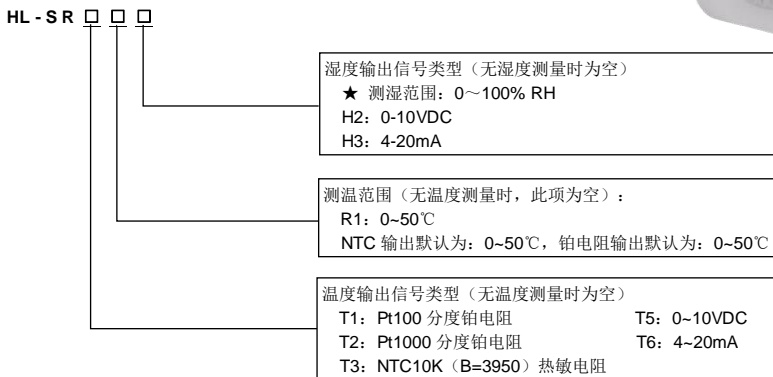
HL - S R □ □ □

湿度输出信号类型（无湿度测量时为空）
★ 测湿范围：0～100% RH
H2：0-10VDC
H3：4-20mA

测温范围（无温度测量时，此项为空）：
R1：0~50℃
NTC 输出默认为：0~50℃，铂电阻输出默认为：0~50℃

温度输出信号类型（无温度测量时为空）
T1：Pt100 分度铂电阻
T5：0~10VDC
T2：Pt1000 分度铂电阻
T6：4~20mA
T3：NTC10K（B=3950）热敏电阻